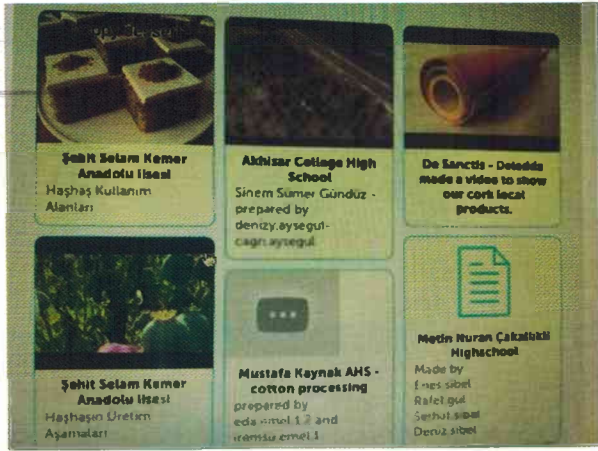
Şehit Selam Kemer Anadolu lisesi
Haşhaş Kullanım Alanları

Akhisar College High School
Sinem Sümer Gündüz - prepared by denizy.aysegul-cagrı.aysegul

De Sanctis - Deledda made a video to show our cork local products.

Şehit Selam Kemer Anadolu lisesi
Haşhaşın Üretim Aşamaları

Mustafa Kaynak AHS - cotton processing
prepared by eda.emel 1.2 and irmsu.emel.1

Metin Nuran Çakallıklı Highschool
Made by
Enes sibel
Rafet gul
Serhat sibel
Deniz sibel